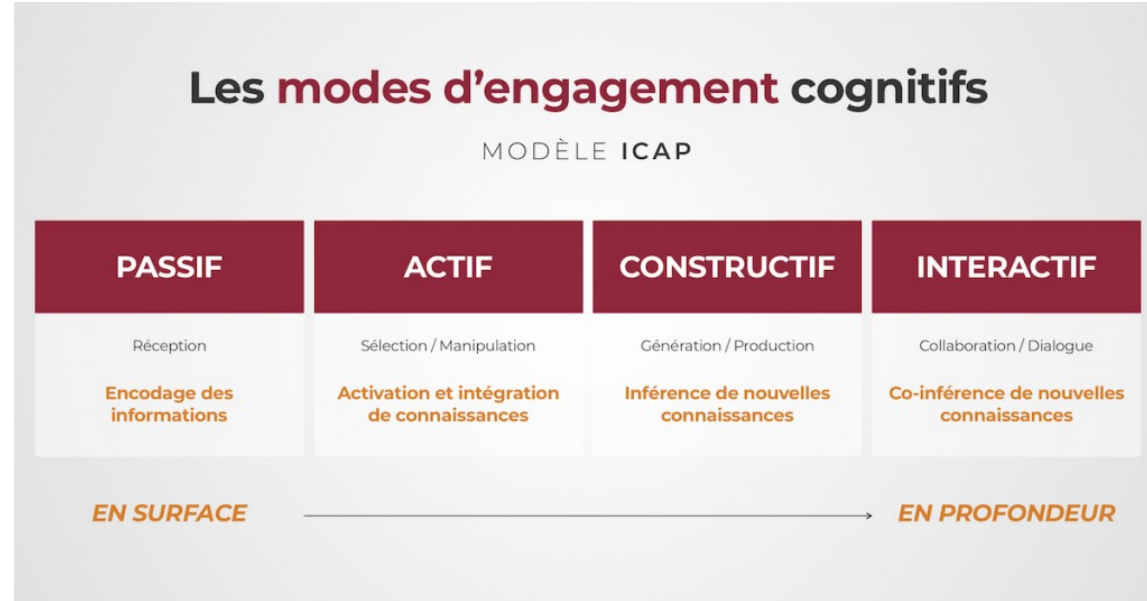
Les modes d’engagement cognitifs

MODÈLE ICAP

| PASSIF | ACTIF | CONSTRUCTIF | INTERACTIF |
|---|---|---|---|
| Réception | Sélection / Manipulation | Génération / Production | Collaboration / Dialogue |
| Encodage des informations | Activation et intégration de connaissances | Inférence de nouvelles connaissances | Co-inférence de nouvelles connaissances |

EN SURFACE → EN PROFONDEUR